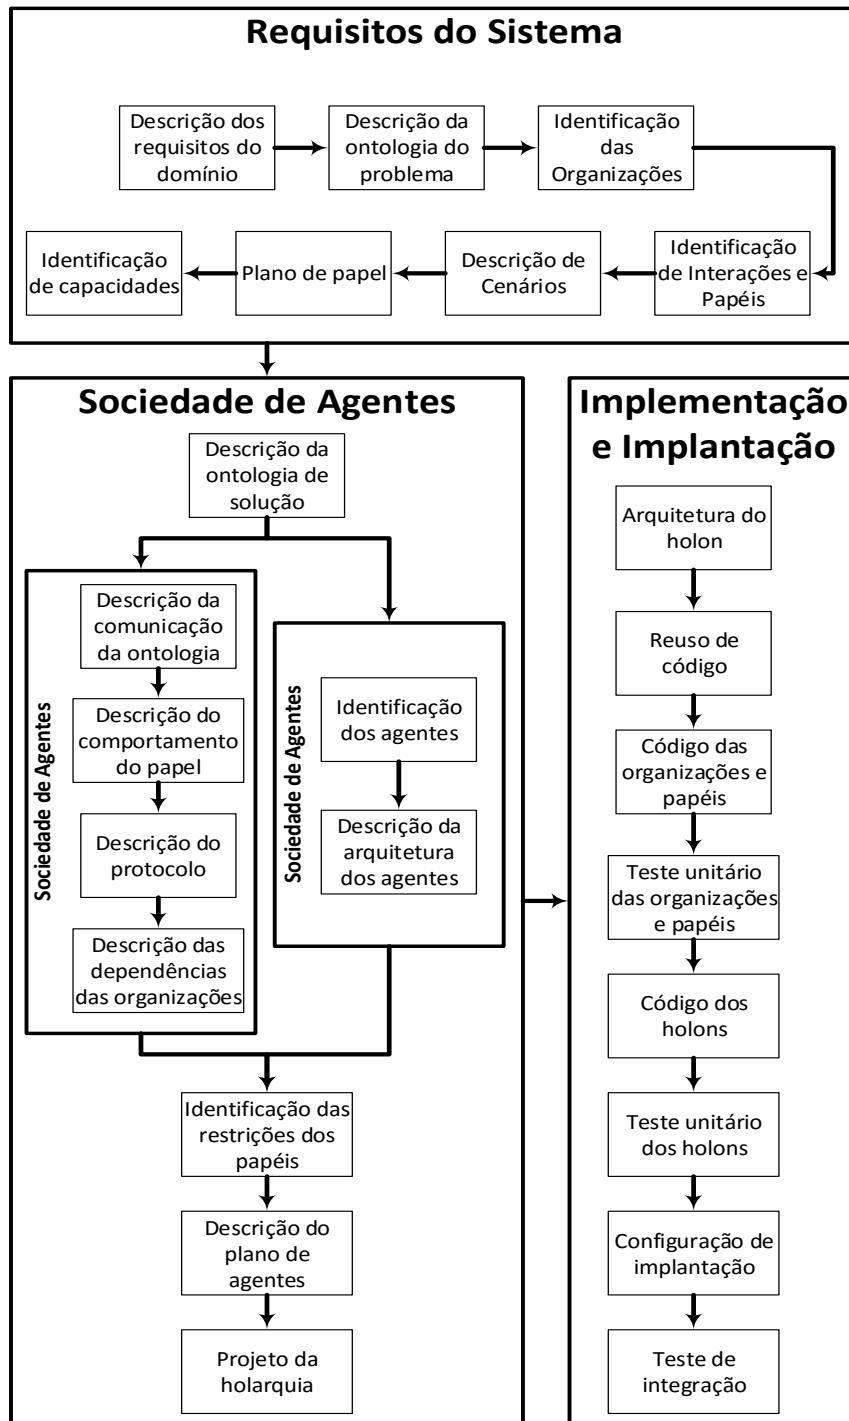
Requisitos do Sistema

Descrição dos requisitos do domínio

Descrição da ontologia do problema

Identificação das Organizações

Identificação de Interações e Papéis

Descrição de Cenários

Plano de papel

Identificação de capacidades

Sociedade de Agentes

Descrição da ontologia de solução

Sociedade de Agentes

Descrição da comunicação da ontologia

Descrição do comportamento do papel

Descrição do protocolo

Descrição das dependências das organizações

Sociedade de Agentes

Identificação dos agentes

Descrição da arquitetura dos agentes

Identificação das restrições dos papéis

Descrição do plano de agentes

Projeto da holarquia

Implementação e Implantação

Arquitetura do holon

Reuso de código

Código das organizações e papéis

Teste unitário das organizações e papéis

Código dos holons

Teste unitário dos holons

Configuração de implantação

Teste de integração